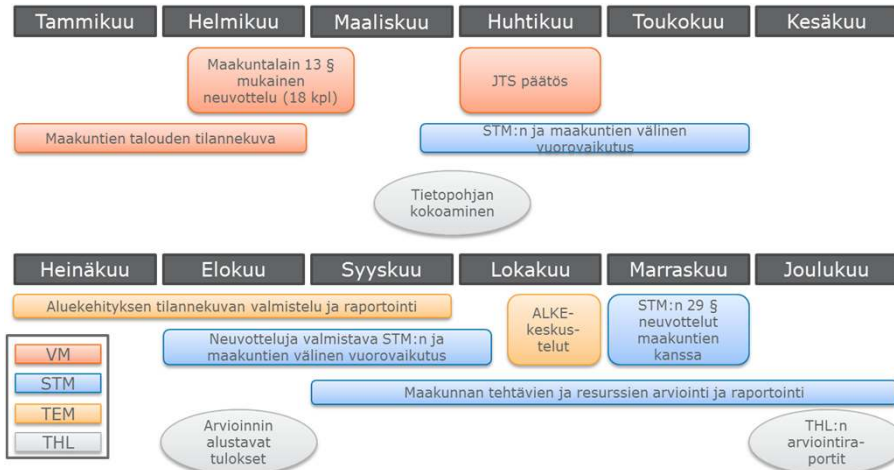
Tammikuu Helmikuu Maaliskuu Huhtikuu Toukokuu Kesäkuu

Maakuntalain 13 § mukainen neuvottelu (18 kpl)

JTS päätös

Maakuntien talouden tilannekuva

STM:n ja maakuntien välinen vuorovaikutus

Tietopohjan kokoaminen

Heinäkuu Elokuu Syyskuu Lokakuu Marraskuu Joulukuu

Aluekehityksen tilannekuvan valmistelu ja raportointi

ALKE-keskus-telut

STM:n 29 § neuvottelut maakuntien kanssa

VM
STM
TEM
THL

Neuvotteluja valmistava STM:n ja maakuntien välinen vuorovaikutus

Maakunnan tehtävien ja resurssien arviointi ja raportointi

Arvioinnin alustavat tulokset

THL:n arviointira-portit